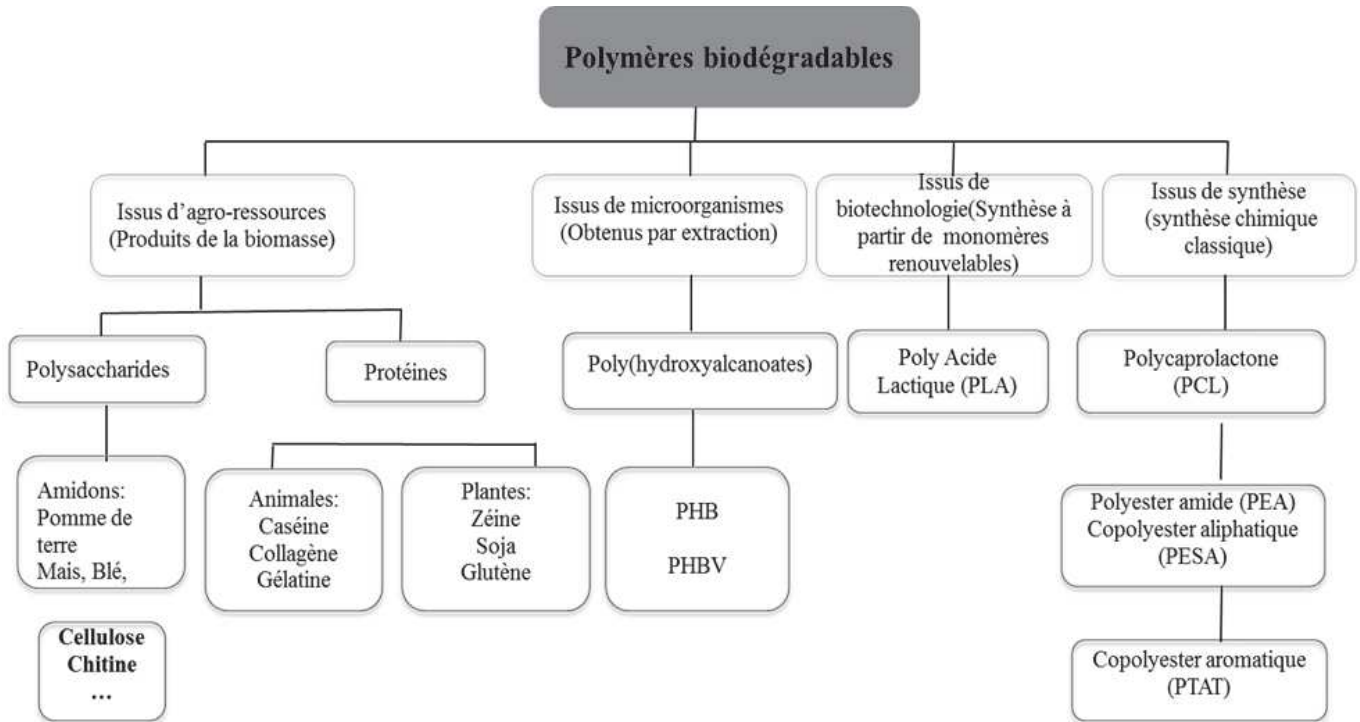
Polymères biodégradables

Issus d'agro-ressources (Produits de la biomasse)

Issus de microorganismes (Obtenus par extraction)

Issus de biotechnologie(Synthèse à partir de monomères renouvelables)

Issus de synthèse (synthèse chimique classique)

Polysaccharides

Protéines

Poly(hydroxyalcanoates)

Poly Acide Lactique (PLA)

Polycaprolactone (PCL)

Amidons: Pomme de terre Mais, Blé,

Animales: Caséine Collagène Gélatine

Plantes: Zéine Soja Glutène

PHB

PHBV

Polyester amide (PEA) Copolyester aliphatique (PESA)

Cellulose Chitine …

Copolyester aromatique (PTAT)